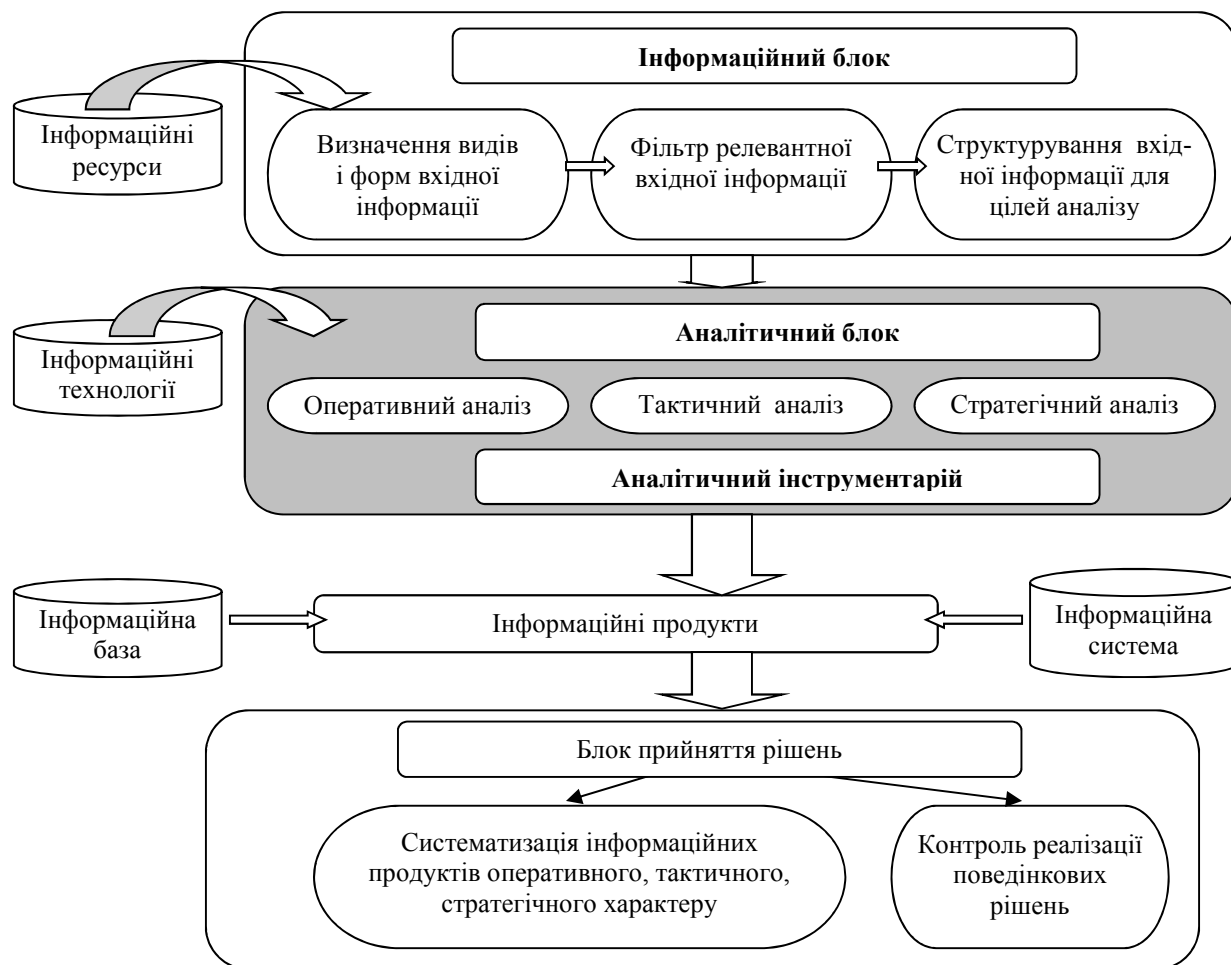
Інформаційний блок

Інформаційні ресурси

Визначення видів і форм вхідної інформації

Фільтр релевантної вхідної інформації

Структурування вхідної інформації для цілей аналізу

Інформаційні технології

Аналітичний блок

Оперативний аналіз

Тактичний аналіз

Стратегічний аналіз

Аналітичний інструментарій

Інформаційна база

Інформаційні продукти

Інформаційна система

Блок прийняття рішень

Систематизація інформаційних продуктів оперативного, тактичного, стратегічного характеру

Контроль реалізації поведінкових рішень